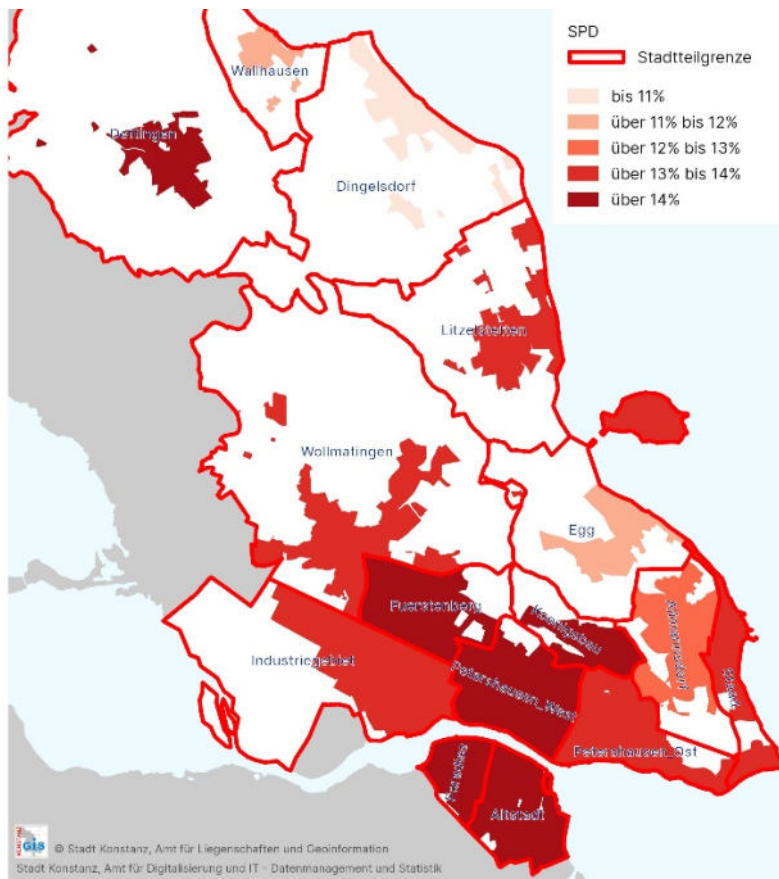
SPD
Stadtteilgrenze
bis 11%
über 11% bis 12%
über 12% bis 13%
über 13% bis 14%
über 14%

Wallhausen
Dettingen
Dingelsdorf
Litzelstetten
Wollmatingen
Egg
Fuerstenberg
Koenigsbau
Industriegebiet
Petershausen_West
Königsbau
Staad
Petershausen_Ost
Paradies
Altstadt

GIS
© Stadt Konstanz, Amt für Liegenschaften und Geoinformation
Stadt Konstanz, Amt für Digitalisierung und IT - Datenmanagement und Statistik